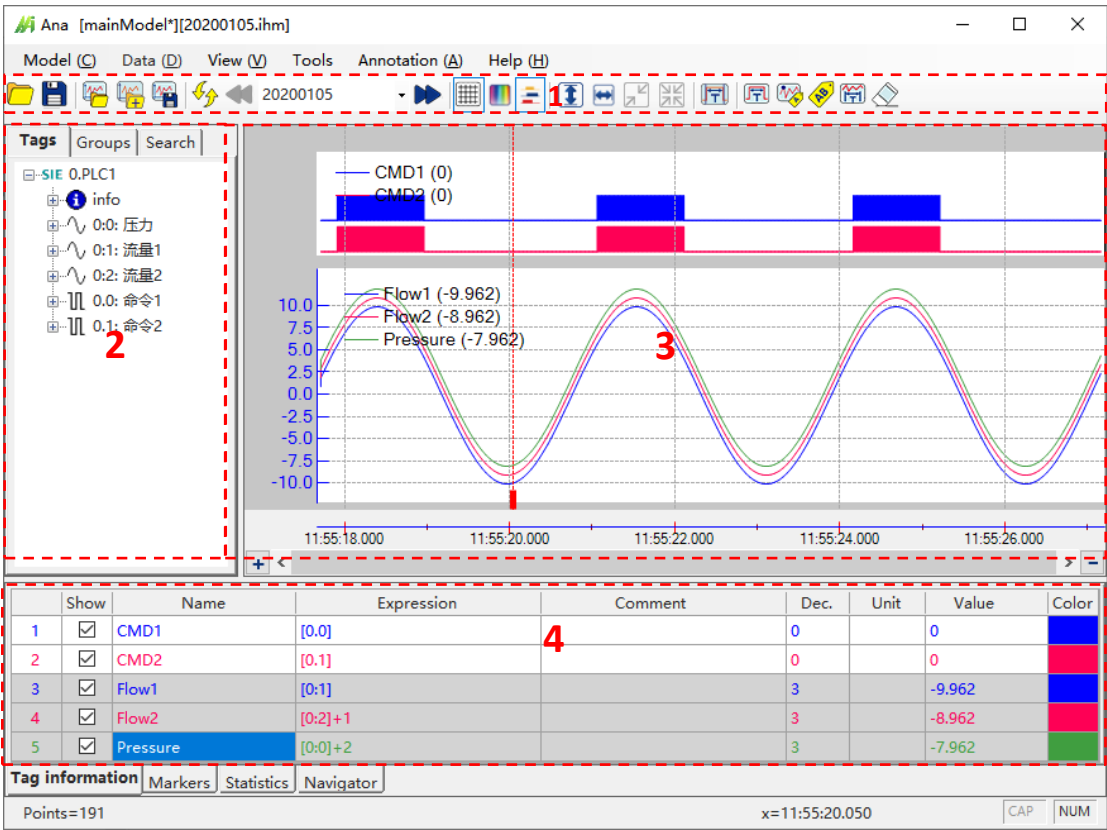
Ana [mainModel*][20200105.ihm]

Model (C) Data (D) View (V) Tools Annotation (A) Help (H)

20200105

1

Tags Groups Search

SIE 0.PLC1
info
0:0: 压力
0:1: 流量1
0:2: 流量2
0.0: 命令1
0.1: 命令2

2

CMD1 (0)
CMD2 (0)

Flow1 (-9.962)
Flow2 (-8.962)
Pressure (-7.962)

3

10.0
7.5
5.0
2.5
0.0
-2.5
-5.0
-7.5
-10.0

11:55:18.000 11:55:20.000 11:55:22.000 11:55:24.000 11:55:26.000

4

| | Show | Name | Expression | Comment | Dec. | Unit | Value | Color |
|---|---|---|---|---|---|---|---|---|
| 1 | ☑ | CMD1 | [0.0] | | 0 | | 0 | |
| 2 | ☑ | CMD2 | [0.1] | | 0 | | 0 | |
| 3 | ☑ | Flow1 | [0:1] | | 3 | | -9.962 | |
| 4 | ☑ | Flow2 | [0:2]+1 | | 3 | | -8.962 | |
| 5 | ☑ | Pressure | [0:0]+2 | | 3 | | -7.962 | |

Tag information Markers Statistics Navigator

Points=191 x=11:55:20.050 CAP NUM